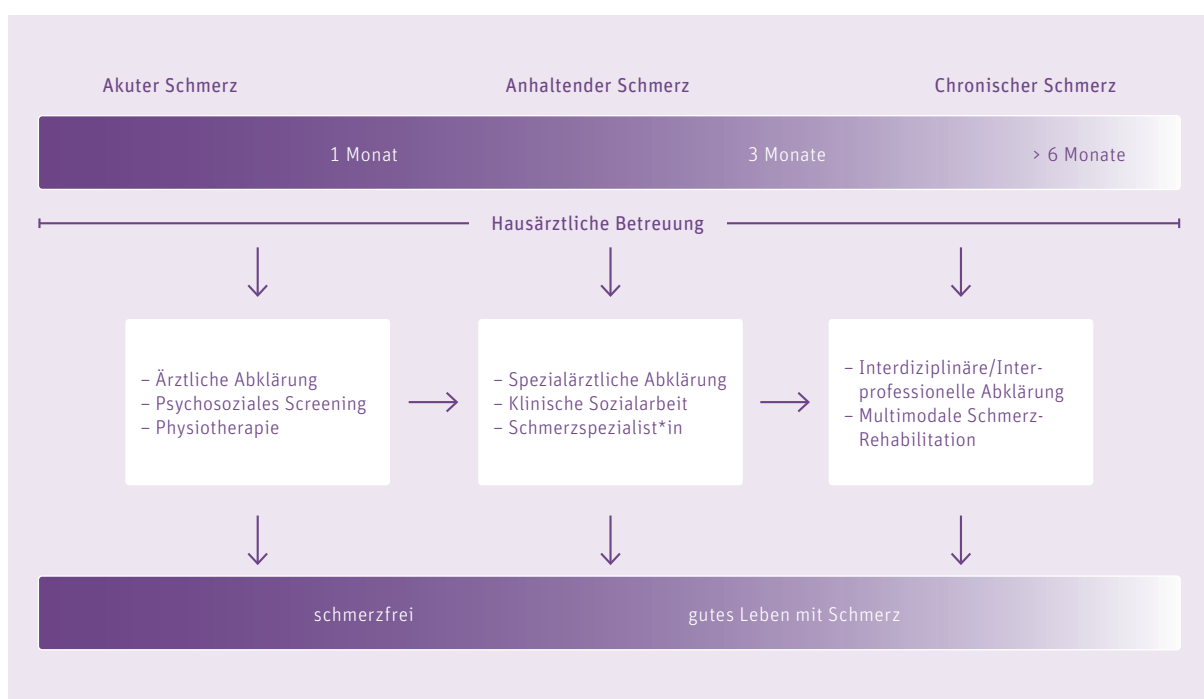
Akuter Schmerz

Anhaltender Schmerz

Chronischer Schmerz

1 Monat

3 Monate

> 6 Monate

Hausärztliche Betreuung

– Ärztliche Abklärung
– Psychosoziales Screening
– Physiotherapie

– Spezialärztliche Abklärung
– Klinische Sozialarbeit
– Schmerzspezialist*in

– Interdisziplinäre/Interprofessionelle Abklärung
– Multimodale Schmerz-Rehabilitation

schmerzfrei

gutes Leben mit Schmerz